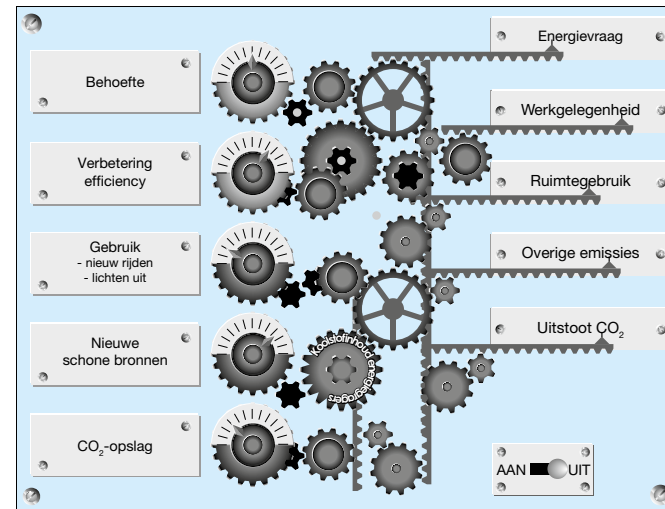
Behoefte

Verbetering efficiency

Gebruik
- nieuw rijden
- lichten uit

Nieuwe schone bronnen

$CO_2$-opslag

Koolstofinhoud energiedragers

Energievraag

Werkgelegenheid

Ruimtegebruik

Overige emissies

Uitstoot $CO_2$

AAN UIT